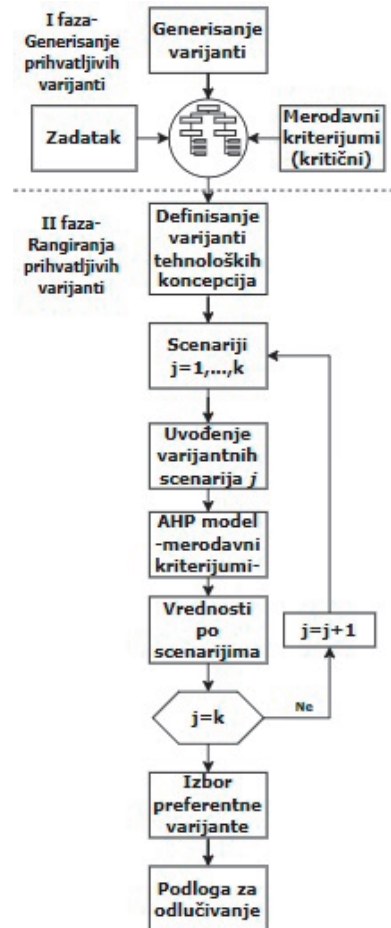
I faza-
Generisanje prihvatljivih varijanti

Generisanje varijanti

Zadatak

Merodavni kriterijumi (kritični)

II faza-
Rangiranja prihvatljivih varijanti

Definisanje varijanti tehnoloških koncepcija

Scenariji $j=1,\ldots,k$

Uvođenje varijantnih scenarija $j$

AHP model -merodavni kriterijumi-

Vrednosti po scenarijima

$j=j+1$

$j=k$

Ne

Izbor preferentne varijante

Podloga za odlučivanje